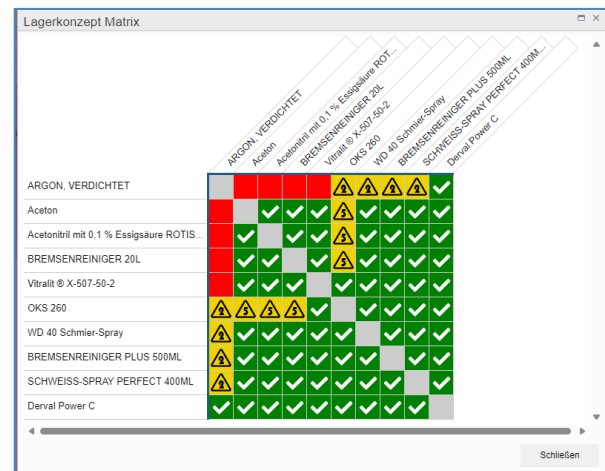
Lagerkonzept Matrix

ARGON, VERDICHTET
Aceton
Acetonitril mit 0,1 % Essigsäure ROT...
BREMSENREINIGER 20L
Vitralit ® X-507-50-2
OKS 260
WD 40 Schmier-Spray
BREMSENREINIGER PLUS 500ML
SCHWEISS-SPRAY PERFECT 400M...
Derval Power C

| | ARGON, VERDICHTET | Aceton | Acetonitril mit 0,1 % Essigsäure ROT... | BREMSENREINIGER 20L | Vitralit ® X-507-50-2 | OKS 260 | WD 40 Schmier-Spray | BREMSENREINIGER PLUS 500ML | SCHWEISS-SPRAY PERFECT 400M... | Derval Power C |
|---|---|---|---|---|---|---|---|---|---|---|
| ARGON, VERDICHTET | | | | | | 2 | 2 | 2 | 2 | ✓ |
| Aceton | | | ✓ | ✓ | ✓ | 5 | ✓ | ✓ | ✓ | ✓ |
| Acetonitril mit 0,1 % Essigsäure ROTIS... | | ✓ | | ✓ | ✓ | 5 | ✓ | ✓ | ✓ | ✓ |
| BREMSENREINIGER 20L | | ✓ | ✓ | | ✓ | 5 | ✓ | ✓ | ✓ | ✓ |
| Vitralit ® X-507-50-2 | | ✓ | ✓ | ✓ | | ✓ | ✓ | ✓ | ✓ | ✓ |
| OKS 260 | 2 | 5 | 5 | 5 | ✓ | | ✓ | ✓ | ✓ | ✓ |
| WD 40 Schmier-Spray | 2 | ✓ | ✓ | ✓ | ✓ | ✓ | | ✓ | ✓ | ✓ |
| BREMSENREINIGER PLUS 500ML | 2 | ✓ | ✓ | ✓ | ✓ | ✓ | ✓ | | ✓ | ✓ |
| SCHWEISS-SPRAY PERFECT 400ML | 2 | ✓ | ✓ | ✓ | ✓ | ✓ | ✓ | ✓ | | ✓ |
| Derval Power C | ✓ | ✓ | ✓ | ✓ | ✓ | ✓ | ✓ | ✓ | ✓ | |

Schließen